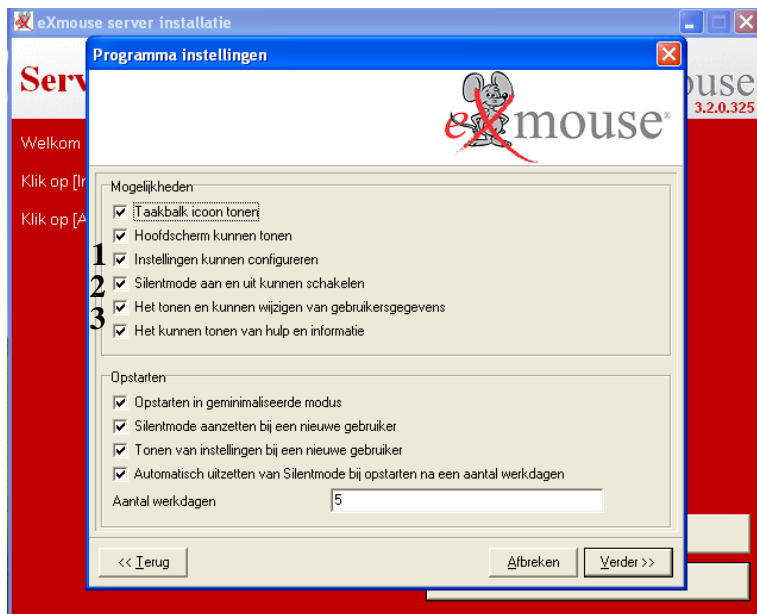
eXmouse server installatie

Serv

ouse
3.2.0.325

Welkom

Klik op [In

Klik op [A

Programma instellingen

eXmouse®

Mogelijkheden
Taakbalk icoon tonen
Hoofdscherm kunnen tonen
1 Instellingen kunnen configureren
2 Silentmode aan en uit kunnen schakelen
Het tonen en kunnen wijzigen van gebruikersgegevens
3 Het kunnen tonen van hulp en informatie

Opstarten
Opstarten in geminimaliseerde modus
Silentmode aanzetten bij een nieuwe gebruiker
Tonen van instellingen bij een nieuwe gebruiker
Automatisch uitzetten van Silentmode bij opstarten na een aantal werkdagen
Aantal werkdagen 5

<< Terug
Afbreken
Verder >>